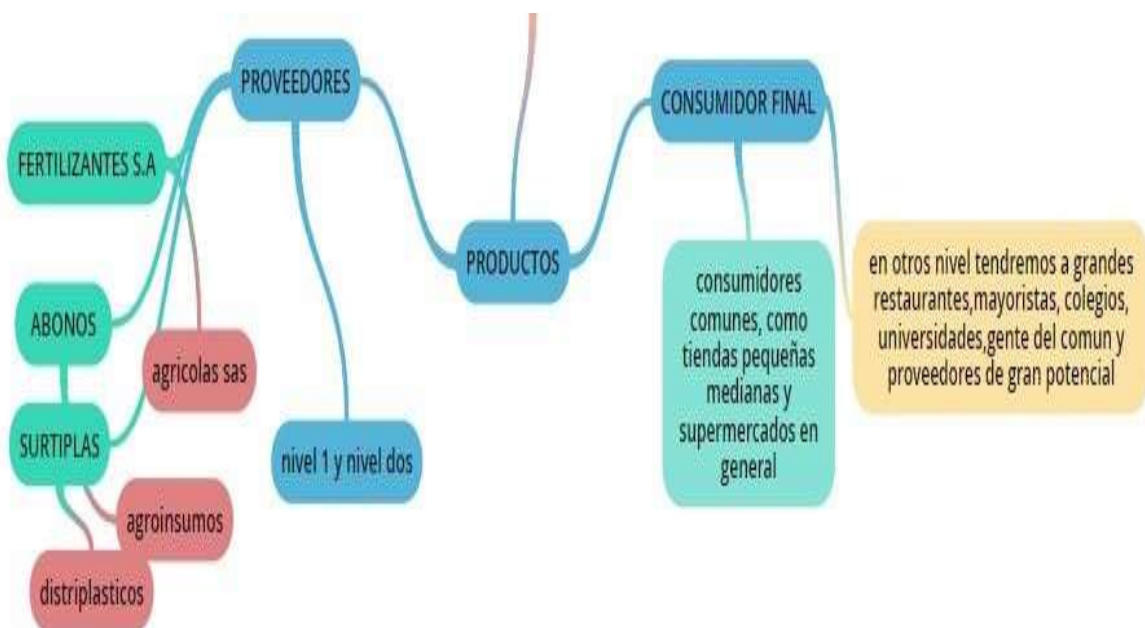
PROVEEDORES

CONSUMIDOR FINAL

FERTILIZANTES S.A

PRODUCTOS

consumidores comunes, como tiendas pequeñas medianas y supermercados en general

en otros nivel tendremos a grandes restaurantes,mayoristas, colegios, universidades,gente del comun y proveedores de gran potencial

ABONOS

agricolas sas

SURTIPLAS

nivel 1 y nivel dos

agroinsumos

distriplasticos